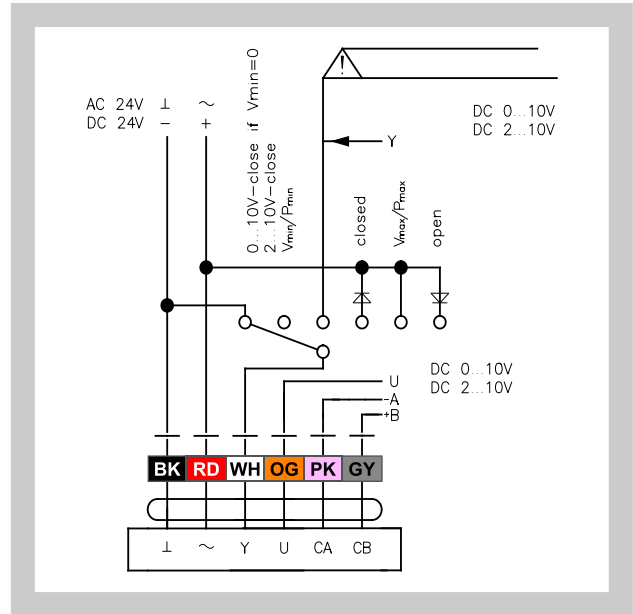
AC 24V ⊥ ~
DC 24V – +

0...10V–close if Vmin=0
2...10V–close
$V_{min}/P_{min}$

closed

$V_{max}/P_{max}$

open

!

DC 0...10V
DC 2...10V

Y

DC 0...10V
DC 2...10V

U
–A
+B

BK RD WH OG PK GY

⊥ ~ Y U CA CB